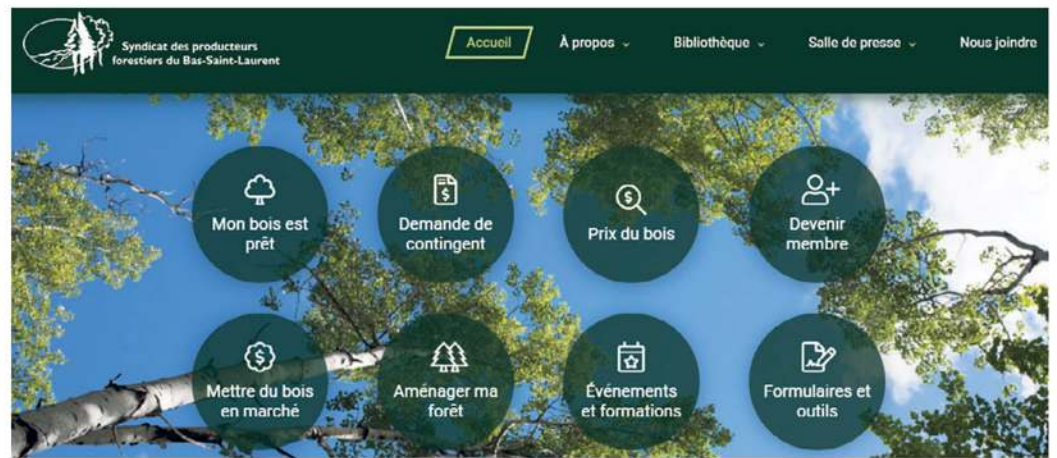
Syndicat des producteurs forestiers du Bas-Saint-Laurent

Accueil
À propos
Bibliothèque
Salle de presse
Nous joindre

Mon bois est prêt

Demande de contingent

Prix du bois

Devenir membre

Mettre du bois en marché

Aménager ma forêt

Événements et formations

Formulaires et outils